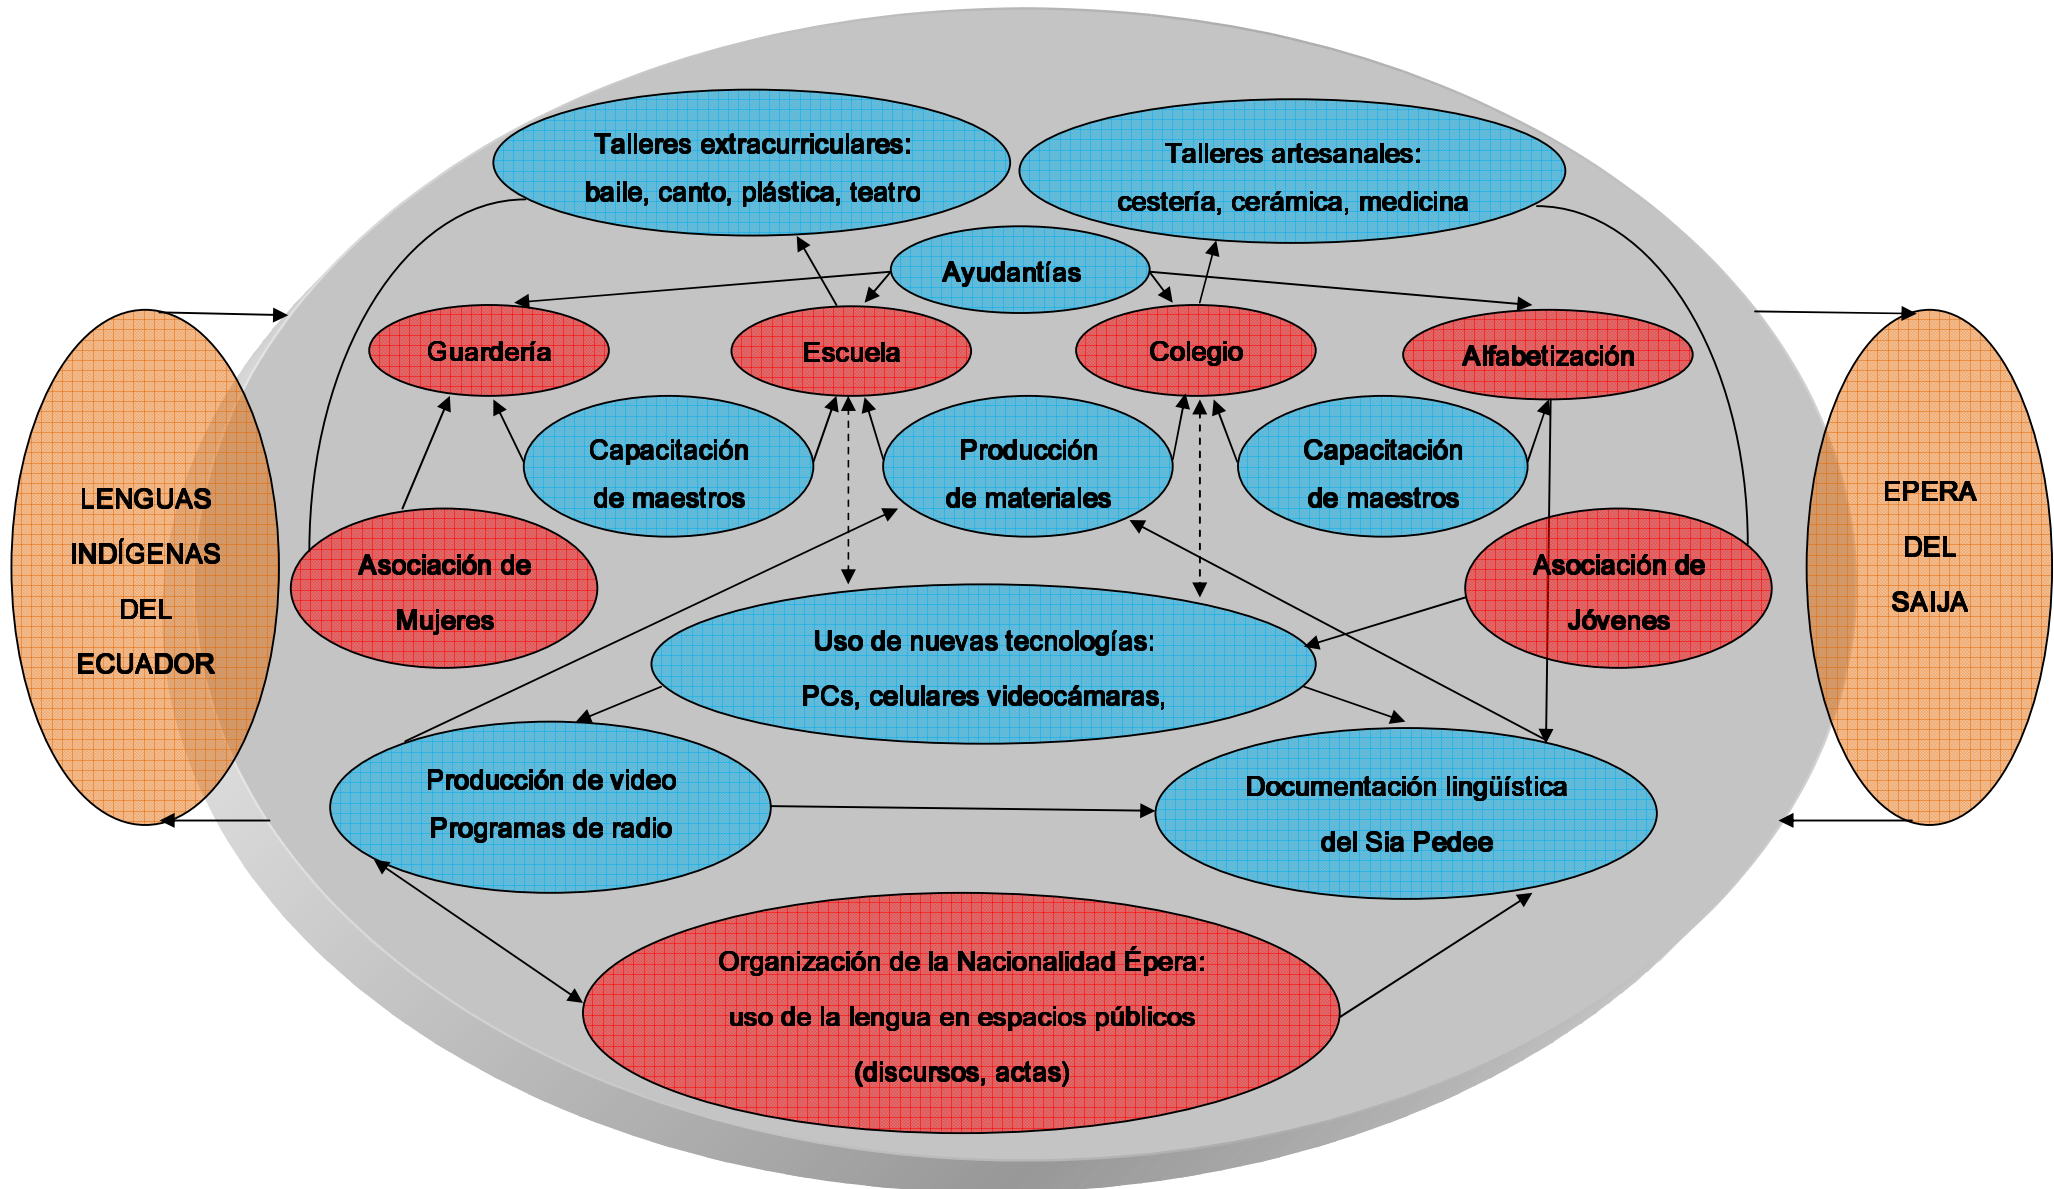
LENGUAS INDÍGENAS DEL ECUADOR

Talleres extracurriculares: baile, canto, plástica, teatro

Talleres artesanales: cestería, cerámica, medicina

Ayudantías

Guardería

Escuela

Colegio

Alfabetización

Capacitación de maestros

Producción de materiales

Capacitación de maestros

Asociación de Mujeres

Asociación de Jóvenes

Uso de nuevas tecnologías: PCs, celulares videocámaras,

Producción de video Programas de radio

Documentación lingüística del Sia Pedee

Organización de la Nacionalidad Épera: uso de la lengua en espacios públicos (discursos, actas)

EPERA DEL SAIJA